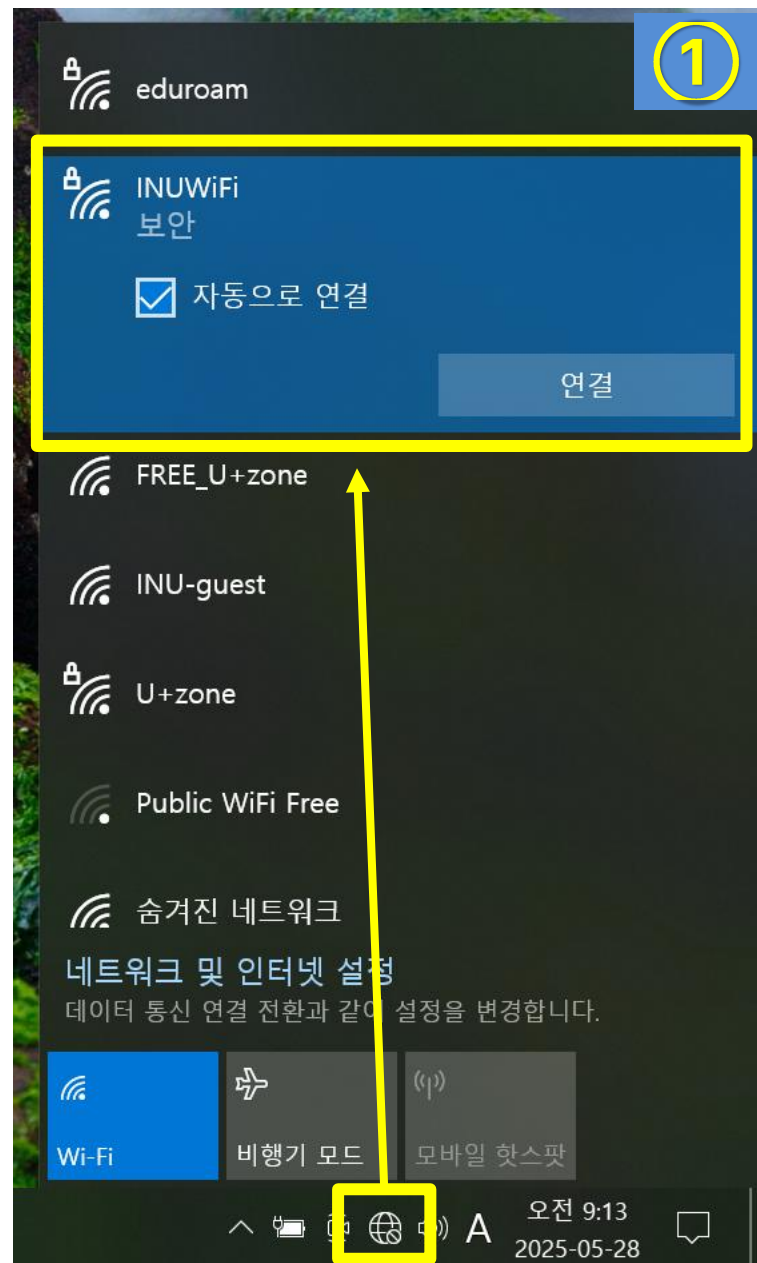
①

eduroam

INUWiFi
보안

자동으로 연결

연결

FREE_U+zone

INU-guest

U+zone

Public WiFi Free

숨겨진 네트워크

네트워크 및 인터넷 설정
데이터 통신 연결 전환과 같이 설정을 변경합니다.

Wi-Fi

비행기 모드

모바일 핫스팟

A

오전 9:13
2025-05-28